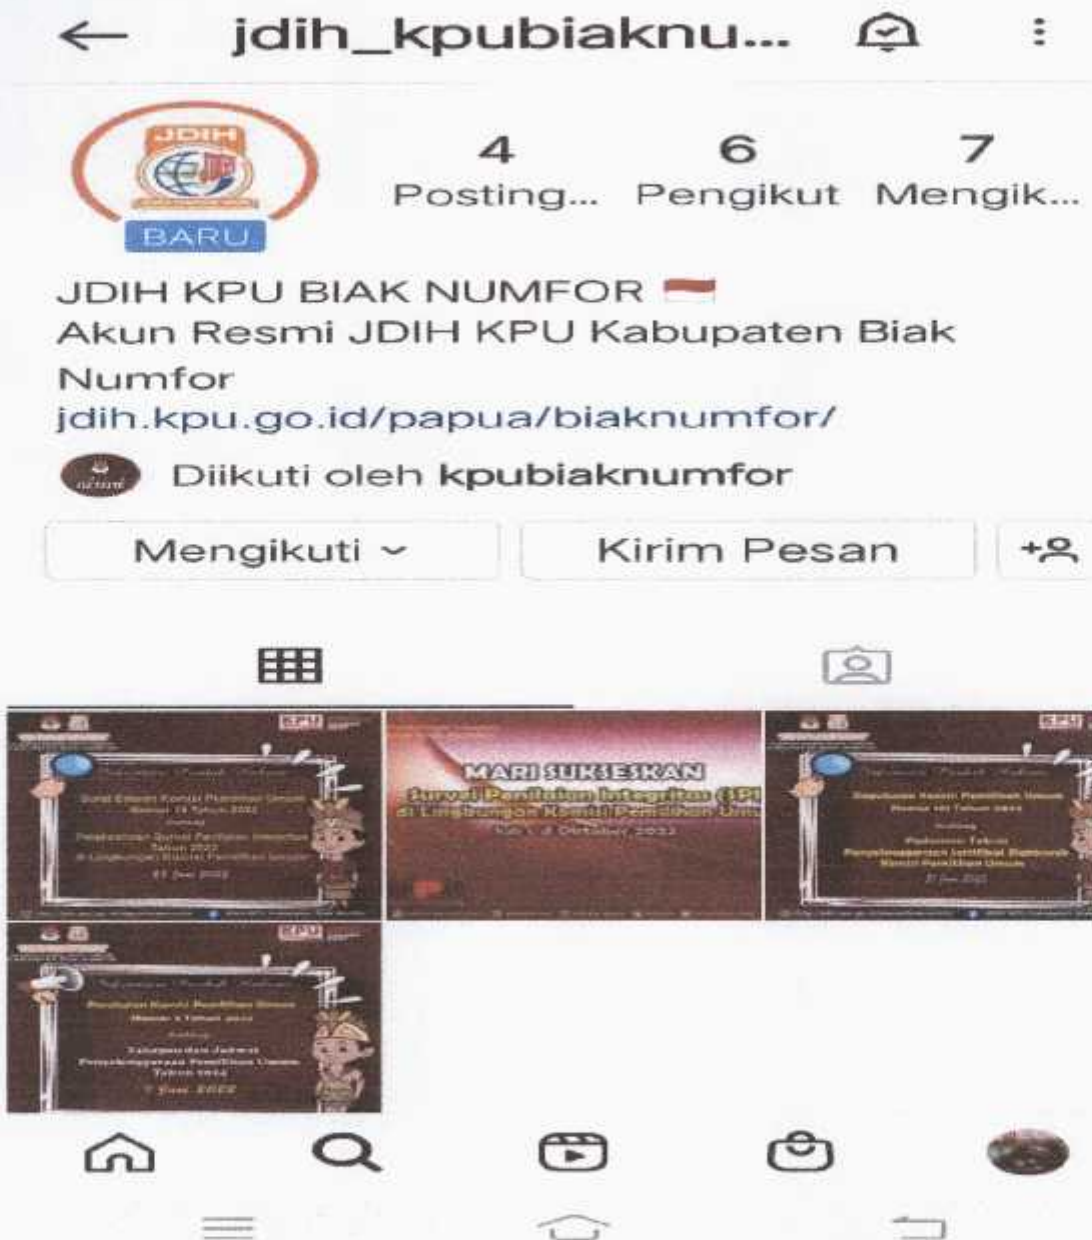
jdih_kpubiaknu...

JDIH

BARU

4 Posting...
6 Pengikut
7 Mengik...

JDIH KPU BIAK NUMFOR
Akun Resmi JDIH KPU Kabupaten Biak Numfor
jdih.kpu.go.id/papua/biaknumfor/

Diikuti oleh kpubiaknumfor

Mengikuti
Kirim Pesan

KPU

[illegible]

MARI SUKSESKAN
Survei Penilaian Integritas (SPI
di Lingkungan Komisi Pemilihan Umu

KPU

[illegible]

KPU

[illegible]